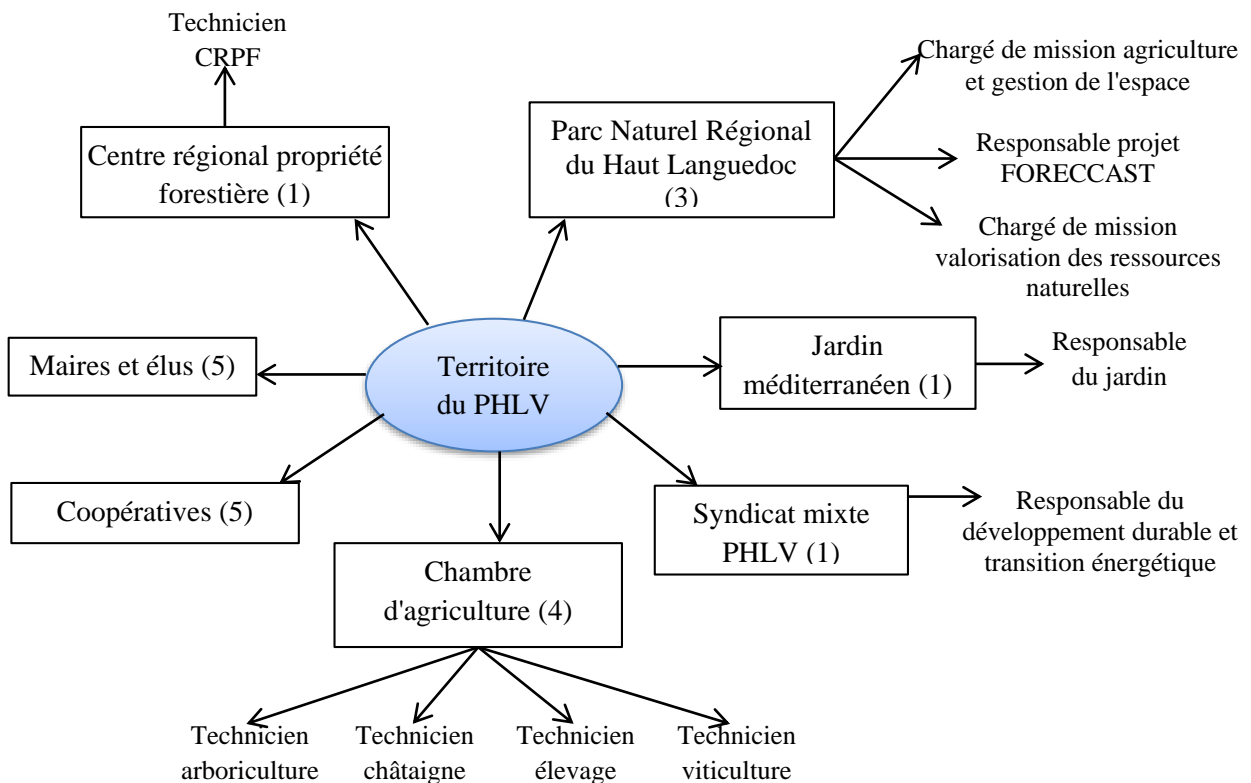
Technicien CRPF

Centre régional propriété forestière (1)

Parc Naturel Régional du Haut Languedoc (3)

Chargé de mission agriculture et gestion de l'espace

Responsable projet FORECCAST

Chargé de mission valorisation des ressources naturelles

Maires et élus (5)

Territoire du PHLV

Jardin méditerranéen (1)

Responsable du jardin

Coopératives (5)

Syndicat mixte PHLV (1)

Responsable du développement durable et transition énergétique

Chambre d'agriculture (4)

Technicien arboriculture

Technicien châtaigne

Technicien élevage

Technicien viticulture